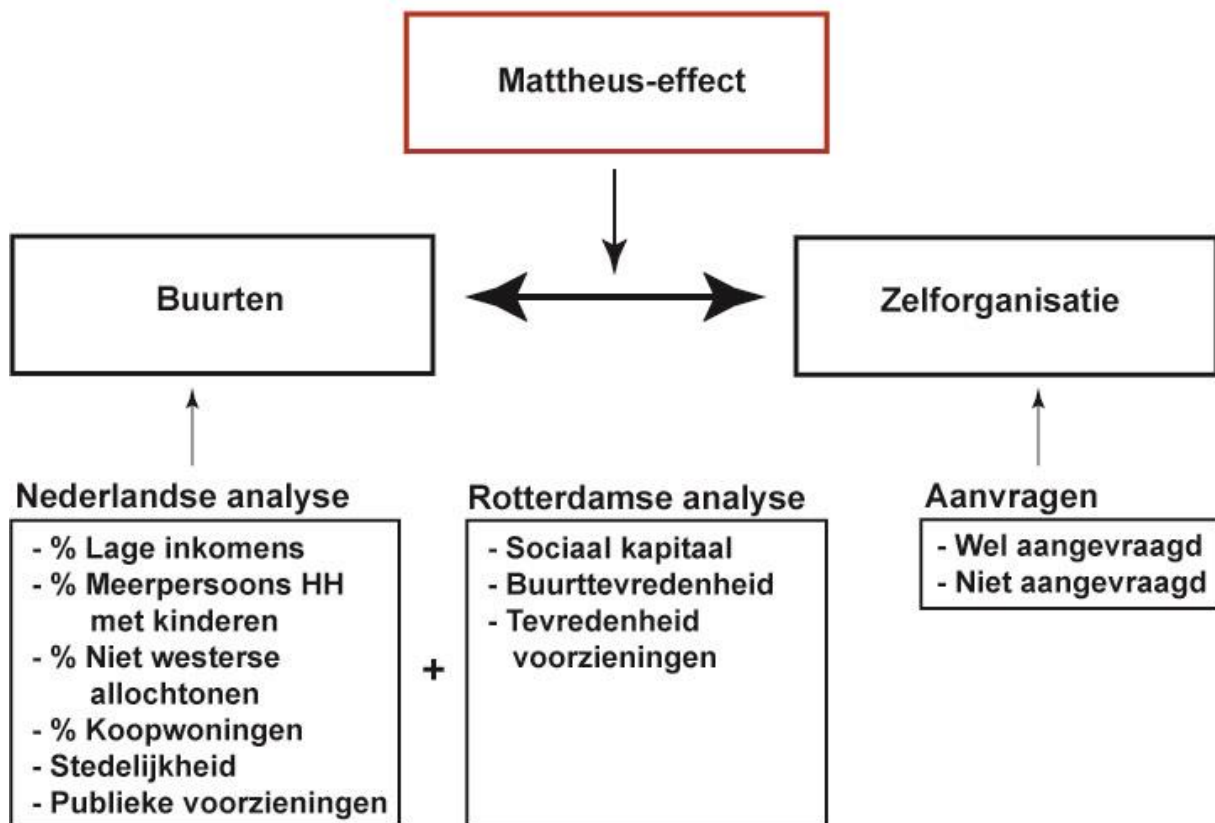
Mattheus-effect

Buurten

Zelforganisatie

Nederlandse analyse

- % Lage inkomens
- % Meerpersoons HH met kinderen
- % Niet westerse allochtonen
- % Koopwoningen
- Stedelijkheid
- Publieke voorzieningen

+

Rotterdamse analyse

- Sociaal kapitaal
- Buurttevredenheid
- Tevredenheid voorzieningen

Aanvragen

- Wel aangevraagd
- Niet aangevraagd